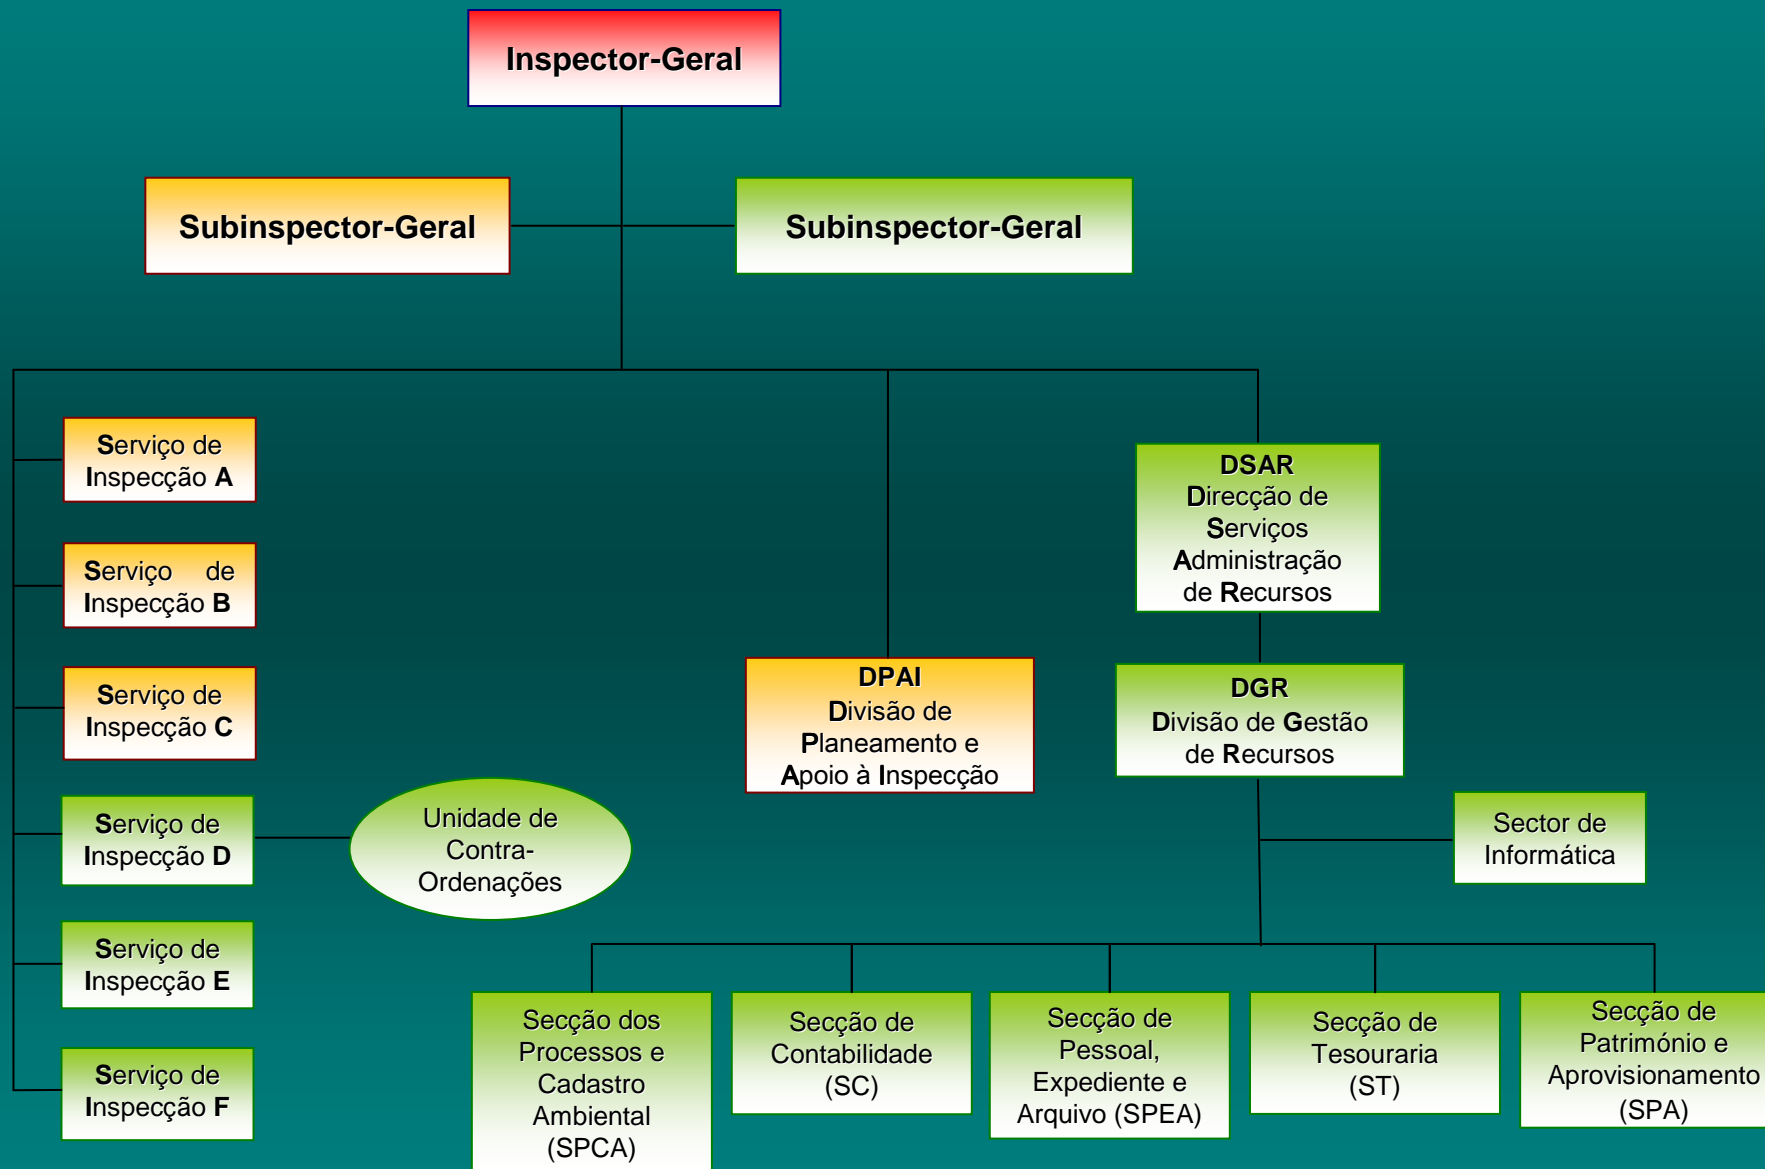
Inspector-Geral

Subinspector-Geral

Subinspector-Geral

Serviço de Inspecção A

Serviço de Inspecção B

Serviço de Inspecção C

Serviço de Inspecção D

Unidade de Contra-Ordenações

Serviço de Inspecção E

Serviço de Inspecção F

DPAI
Divisão de Planeamento e Apoio à Inspecção

DSAR
Direcção de Serviços Administração de Recursos

DGR
Divisão de Gestão de Recursos

Sector de Informática

Secção dos Processos e Cadastro Ambiental (SPCA)

Secção de Contabilidade (SC)

Secção de Pessoal, Expediente e Arquivo (SPEA)

Secção de Tesouraria (ST)

Secção de Património e Aprovisionamento (SPA)